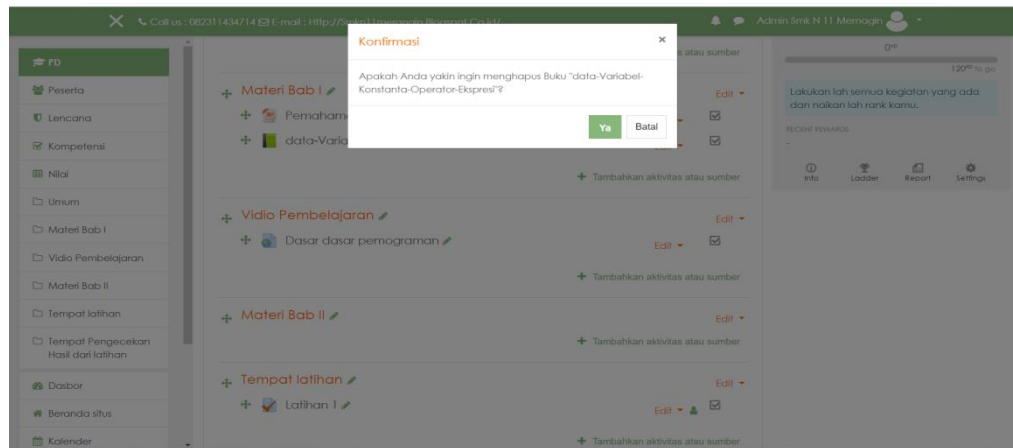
Call us : 082311434714 E-mail : Http://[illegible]

Admin Smk N 11 Merangin

FD
Peserta
Lencana
Kompetensi
Nilai
Umum
Materi Bab I
Vidio Pembelajaran
Materi Bab II
Tempat latihan
Tempat Pengecekan Hasil dari latihan
Dasbor
Beranda situs
Kalender

Konfirmasi ×

Apakah Anda yakin ingin menghapus Buku "data-Variabel-Konstanta-Operator-Ekspresi"?

Ya Batal

s atau sumber

Materi Bab I
Pemaham
data-Varia

Edit

Tambahkan aktivitas atau sumber

Vidio Pembelajaran
Dasar dasar pemograman
Edit
Edit
Tambahkan aktivitas atau sumber

Materi Bab II
Edit
Tambahkan aktivitas atau sumber

Tempat latihan
Edit
Latihan 1
Edit
Tambahkan aktivitas atau sumber

0xp
120xp to go

Lakukan lah semua kegiatan yang ada dan naikan lah rank kamu.

RECENT REWARDS
-

Info Ladder Report Settings